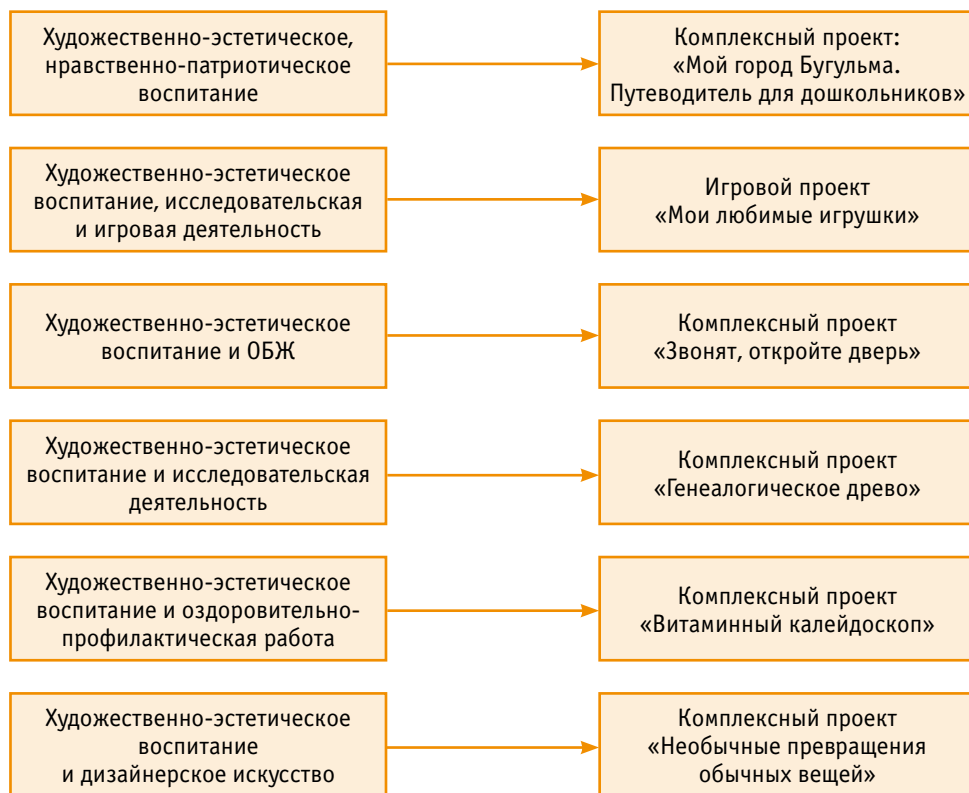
Художественно-эстетическое, нравственно-патриотическое воспитание

Комплексный проект: «Мой город Бугульма. Путеводитель для дошкольников»

Художественно-эстетическое воспитание, исследовательская и игровая деятельность

Игровой проект «Мои любимые игрушки»

Художественно-эстетическое воспитание и ОБЖ

Комплексный проект «Звонят, откройте дверь»

Художественно-эстетическое воспитание и исследовательская деятельность

Комплексный проект «Генеалогическое древо»

Художественно-эстетическое воспитание и оздоровительно-профилактическая работа

Комплексный проект «Витаминный калейдоскоп»

Художественно-эстетическое воспитание и дизайнерское искусство

Комплексный проект «Необычные превращения обычных вещей»